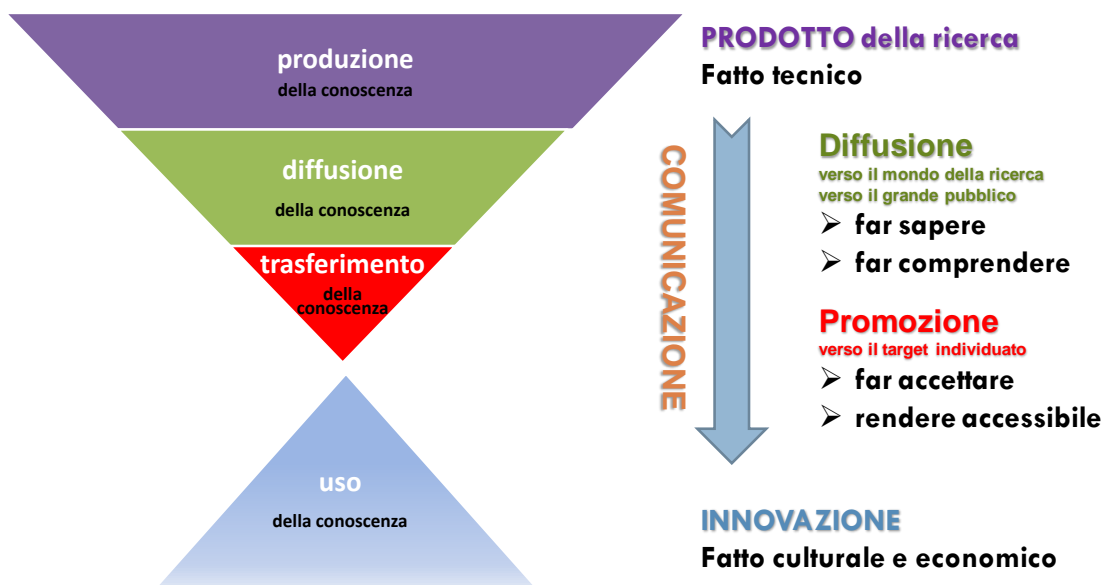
produzione
della conoscenza

diffusione
della conoscenza

trasferimento
della conoscenza

uso
della conoscenza

PRODOTTO della ricerca
Fatto tecnico

COMUNICAZIONE

Diffusione
verso il mondo della ricerca
verso il grande pubblico
➢ far sapere
➢ far comprendere

Promozione
verso il target individuato
➢ far accettare
➢ rendere accessibile

INNOVAZIONE
Fatto culturale e economico